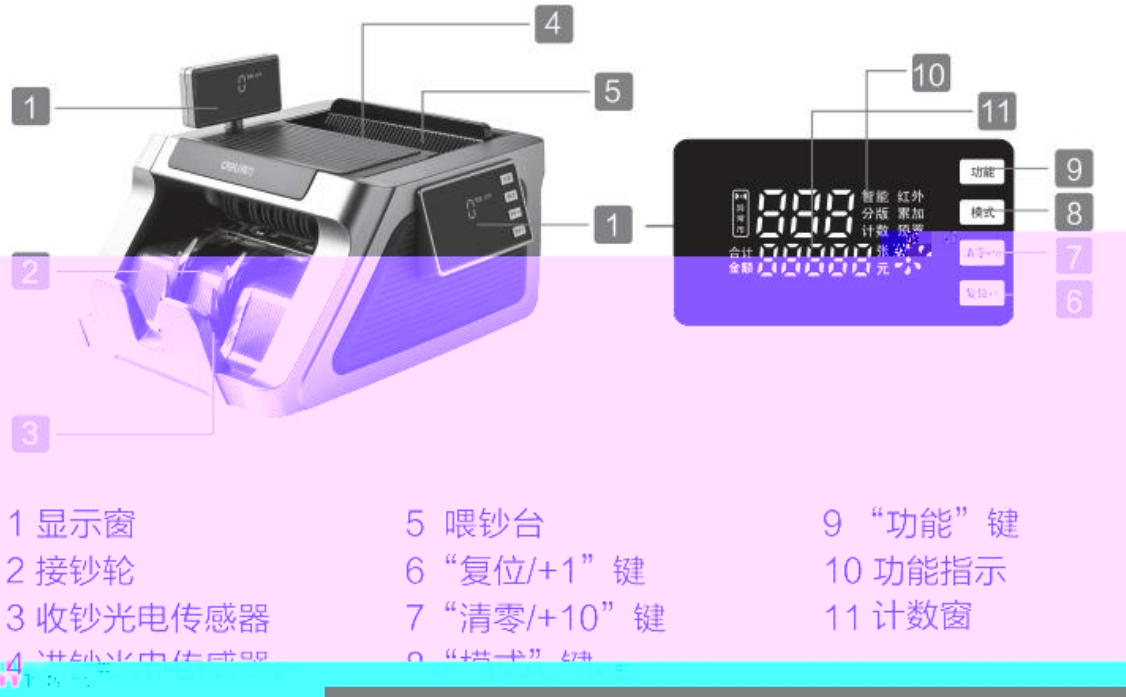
1
2
3
4
5
1
DELI

10
11
9 功能
8 模式
7 清零/+10
6 复位/+1

智能 红外
分版 累加
计数 预置
合计 张
金额 元

1 显示窗
2 接钞轮
3 收钞光电传感器
4 进钞光电传感器
5 喂钞台
6 “复位/+1”键
7 “清零/+10”键
8 “模式”键
9 “功能”键
10 功能指示
11 计数窗